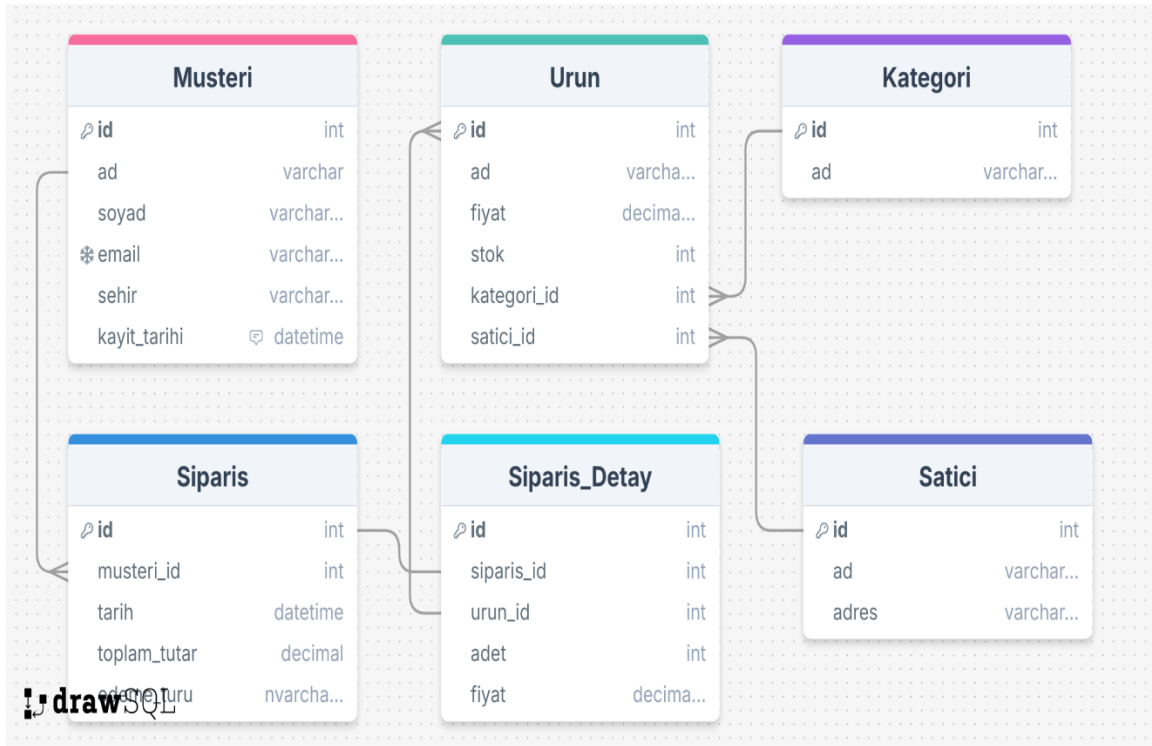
Musteri

| | |
|---|---|
| id | int |
| ad | varchar |
| soyad | varchar... |
| email | varchar... |
| sehir | varchar... |
| kayit_tarihi | datetime |

Urun

| | |
|---|---|
| id | int |
| ad | varcha... |
| fiyat | decima... |
| stok | int |
| kategori_id | int |
| satici_id | int |

Kategori

| | |
|---|---|
| id | int |
| ad | varchar... |

Siparis

| | |
|---|---|
| id | int |
| musteri_id | int |
| tarih | datetime |
| toplam_tutar | decimal |
| odeme_turu | nvarcha... |

Siparis_Detay

| | |
|---|---|
| id | int |
| siparis_id | int |
| urun_id | int |
| adet | int |
| fiyat | decima... |

Satici

| | |
|---|---|
| id | int |
| ad | varchar... |
| adres | varchar... |

drawSQL